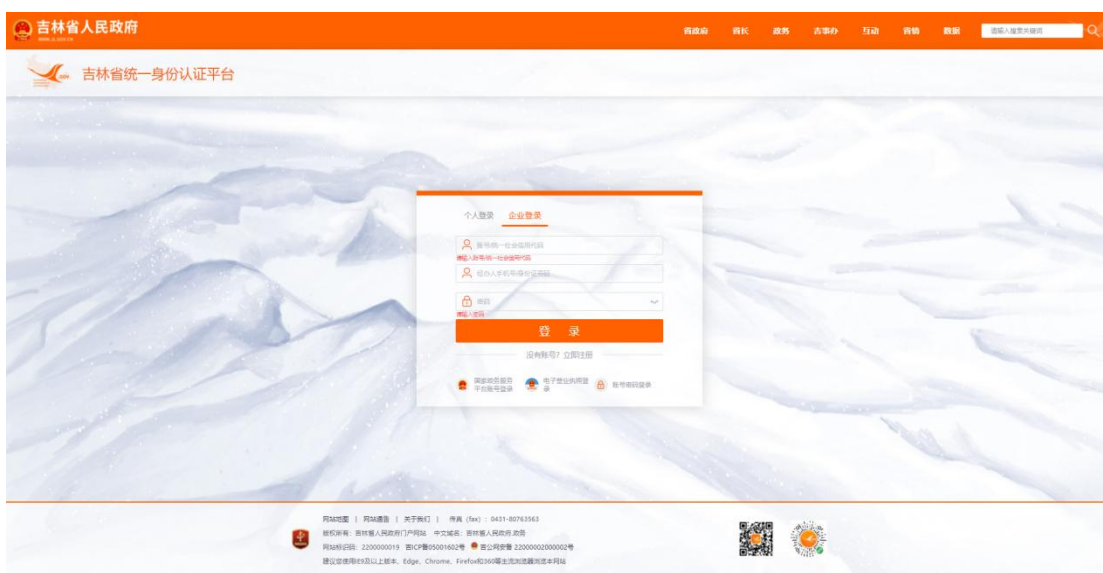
吉林省人民政府

www.jl.gov.cn

省政府　省长　政务　吉事办　互动　省情　数据

请输入搜索关键词

吉林省统一身份认证平台

个人登录　企业登录

账号/统一社会信用代码

请输入账号/统一社会信用代码

经办人手机号/身份证号码

密码

请输入密码

登　录

没有账号？立即注册

国家政务服务平台账号登录　电子营业执照登录　账号密码登录

网站地图 | 网站通告 | 关于我们 | 传真（fax）：0431-80763563

版权所有：吉林省人民政府门户网站　中文域名：吉林省人民政府.政务

网站标识码：2200000019　吉ICP备05001602号　吉公网安备 22000002000002号

建议您使用IE9及以上版本、Edge、Chrome、Firefox和360等主流浏览器浏览本网站